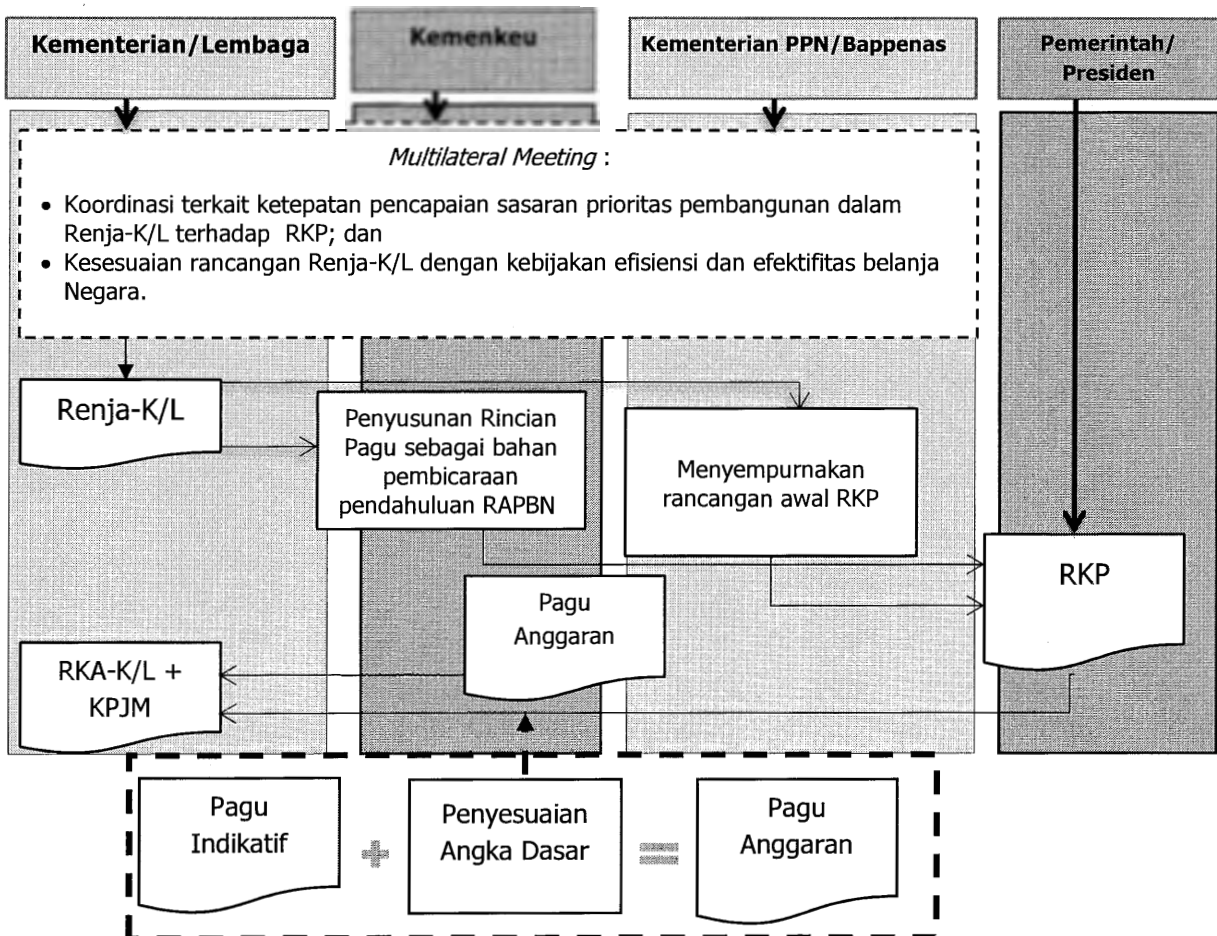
Kementerian/Lembaga

Kemenkeu

Kementerian PPN/Bappenas

Pemerintah/ Presiden

*Multilateral Meeting* :

• Koordinasi terkait ketepatan pencapaian sasaran prioritas pembangunan dalam Renja-K/L terhadap RKP; dan
• Kesesuaian rancangan Renja-K/L dengan kebijakan efisiensi dan efektifitas belanja Negara.

Renja-K/L

Penyusunan Rincian Pagu sebagai bahan pembicaraan pendahuluan RAPBN

Menyempurnakan rancangan awal RKP

RKP

Pagu Anggaran

RKA-K/L + KPJM

Pagu Indikatif

+

Penyesuaian Angka Dasar

=

Pagu Anggaran